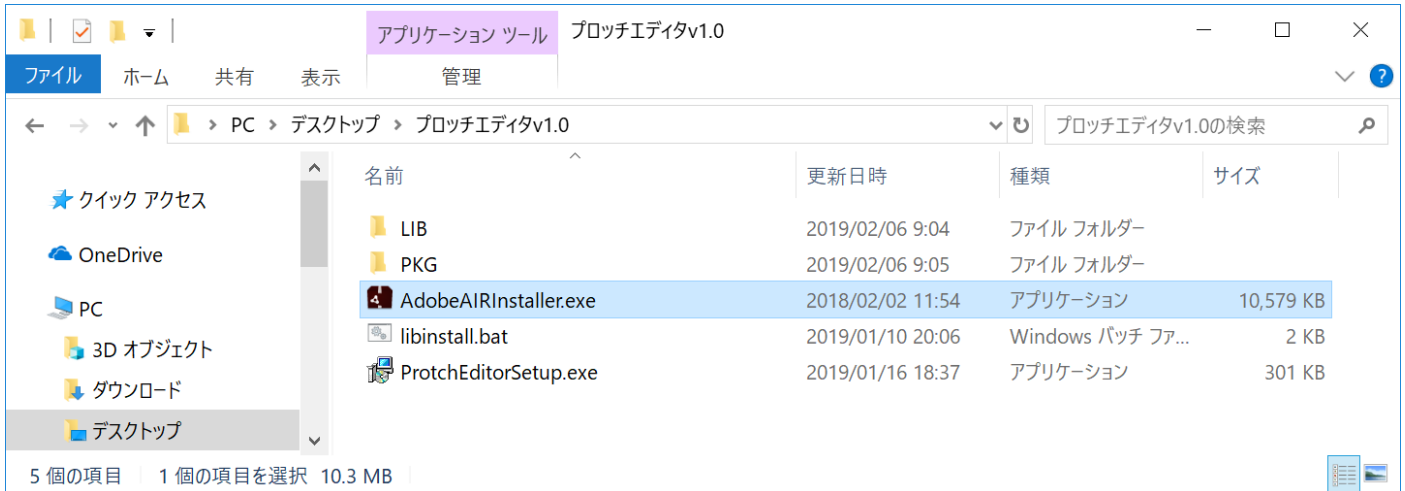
アプリケーション ツール プロッチエディタv1.0

ファイル ホーム 共有 表示 管理

PC > デスクトップ > プロッチエディタv1.0

プロッチエディタv1.0の検索

クイック アクセス
OneDrive
PC
3D オブジェクト
ダウンロード
デスクトップ

| 名前 | 更新日時 | 種類 | サイズ |
|---|---|---|---|
| LIB | 2019/02/06 9:04 | ファイル フォルダー | |
| PKG | 2019/02/06 9:05 | ファイル フォルダー | |
| AdobeAIRInstaller.exe | 2018/02/02 11:54 | アプリケーション | 10,579 KB |
| libinstall.bat | 2019/01/10 20:06 | Windows バッチ ファ... | 2 KB |
| ProtchEditorSetup.exe | 2019/01/16 18:37 | アプリケーション | 301 KB |

5 個の項目 1 個の項目を選択 10.3 MB